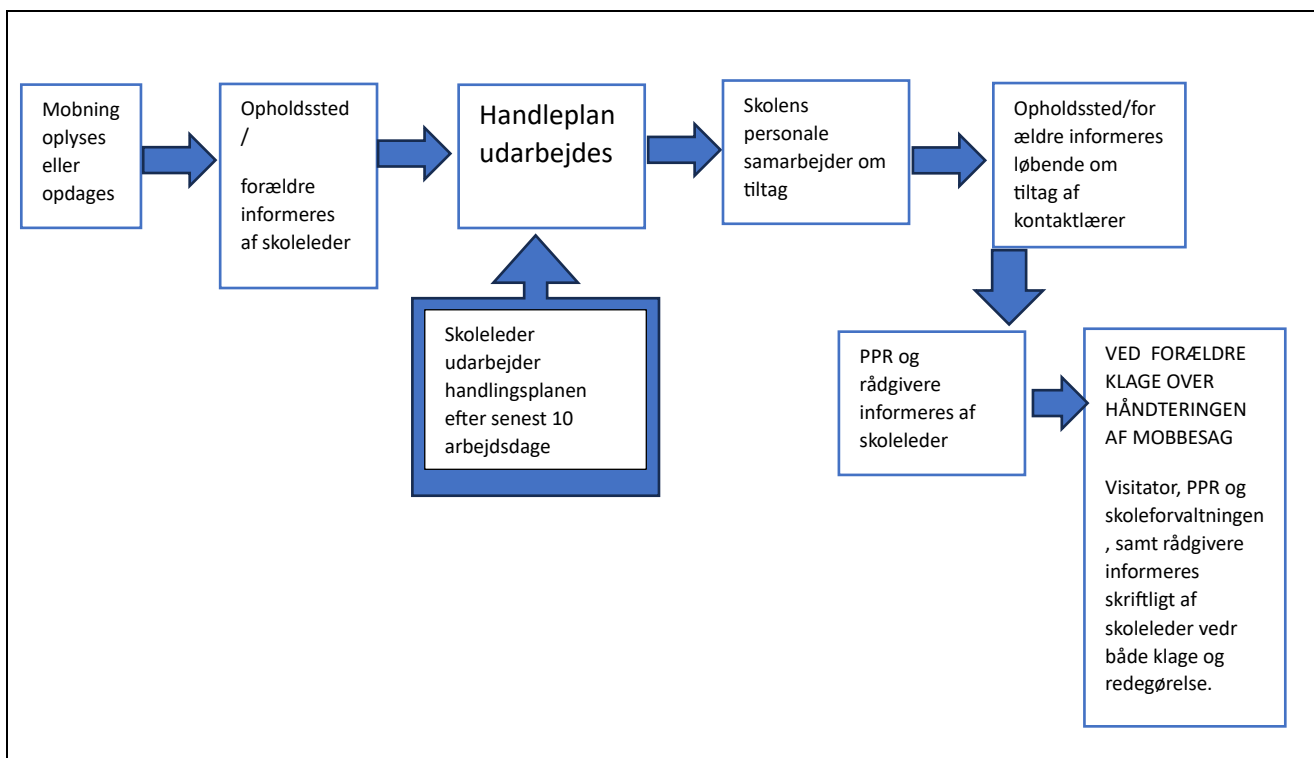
Mobning oplyses eller opdages

Opholdssted / forældre informeres af skoleleder

Handleplan udarbejdes

Skolens personale samarbejder om tiltag

Opholdssted/forældre informeres løbende om tiltag af kontaktlærer

Skoleleder udarbejder handlingsplanen efter senest 10 arbejdsdage

PPR og rådgivere informeres af skoleleder

VED FORÆLDRE KLAGE OVER HÅNDTERINGEN AF MOBBESAG

Visitator, PPR og skoleforvaltningen, samt rådgivere informeres skriftligt af skoleleder vedr både klage og redegørelse.